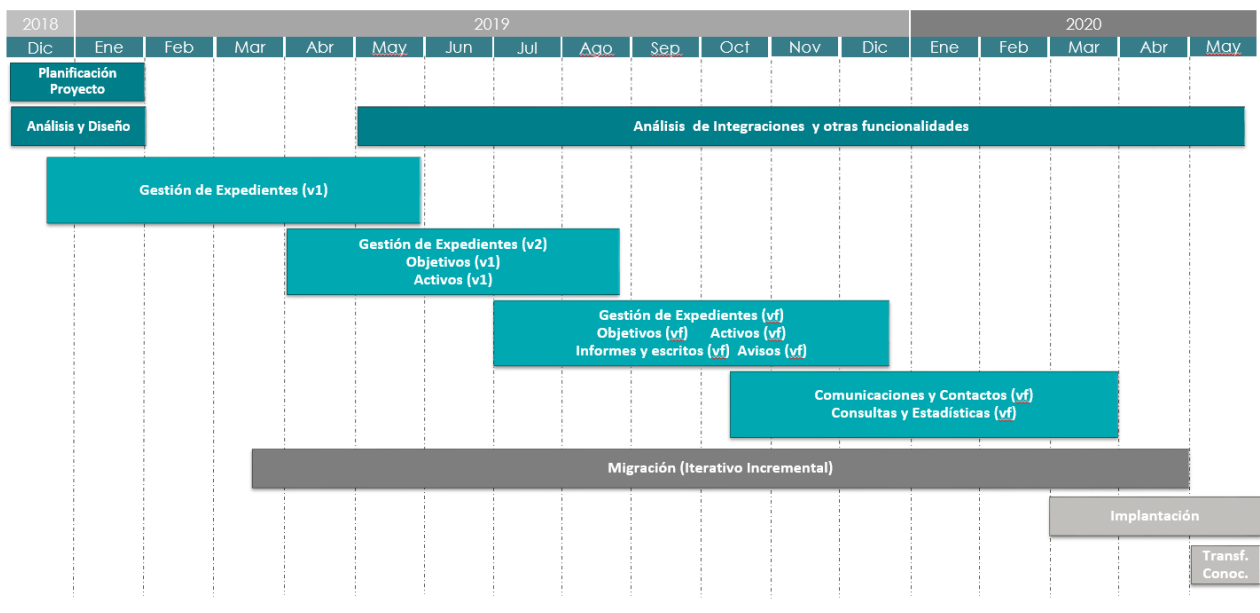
| 2018 | 2019 | | | | | | | | | | | | 2020 | | | | |
|---|---|---|---|---|---|---|---|---|---|---|---|---|---|---|---|---|---|
| Dic | Ene | Feb | Mar | Abr | May | Jun | Jul | Ago | Sep | Oct | Nov | Dic | Ene | Feb | Mar | Abr | May |

Planificación Proyecto

Análisis y Diseño

Análisis de Integraciones y otras funcionalidades

Gestión de Expedientes (v1)

Gestión de Expedientes (v2)
Objetivos (v1)
Activos (v1)

Gestión de Expedientes (vf)
Objetivos (vf) Activos (vf)
Informes y escritos (vf) Avisos (vf)

Comunicaciones y Contactos (vf)
Consultas y Estadísticas (vf)

Migración (Iterativo Incremental)

Implantación

Transf. Conoc.